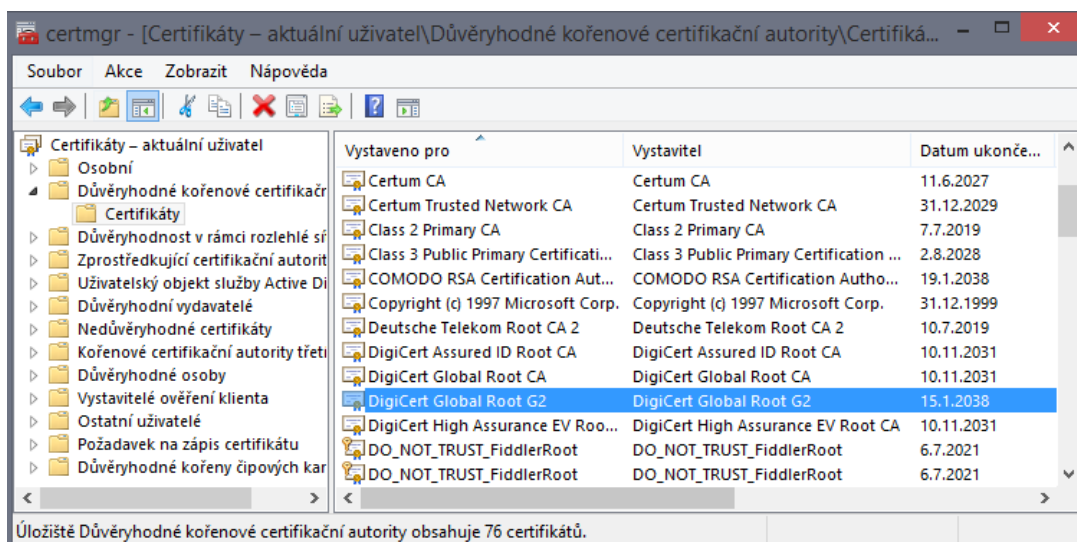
certmgr - [Certifikáty – aktuální uživatel\Důvěryhodné kořenové certifikační autority\Certifiká...

Soubor Akce Zobrazit Nápověda

Certifikáty – aktuální uživatel
Osobní
Důvěryhodné kořenové certifikačr
Certifikáty
Důvěryhodnost v rámci rozlehlé sí
Zprostředkující certifikační autorit
Uživatelský objekt služby Active Di
Důvěryhodní vydavatelé
Nedůvěryhodné certifikáty
Kořenové certifikační autority třetí
Důvěryhodné osoby
Vystavitelé ověření klienta
Ostatní uživatelé
Požadavek na zápis certifikátu
Důvěryhodné kořeny čipových kar

| Vystaveno pro | Vystavitel | Datum ukonče... |
|---|---|---|
| Certum CA | Certum CA | 11.6.2027 |
| Certum Trusted Network CA | Certum Trusted Network CA | 31.12.2029 |
| Class 2 Primary CA | Class 2 Primary CA | 7.7.2019 |
| Class 3 Public Primary Certificati... | Class 3 Public Primary Certification ... | 2.8.2028 |
| COMODO RSA Certification Aut... | COMODO RSA Certification Autho... | 19.1.2038 |
| Copyright (c) 1997 Microsoft Corp. | Copyright (c) 1997 Microsoft Corp. | 31.12.1999 |
| Deutsche Telekom Root CA 2 | Deutsche Telekom Root CA 2 | 10.7.2019 |
| DigiCert Assured ID Root CA | DigiCert Assured ID Root CA | 10.11.2031 |
| DigiCert Global Root CA | DigiCert Global Root CA | 10.11.2031 |
| DigiCert Global Root G2 | DigiCert Global Root G2 | 15.1.2038 |
| DigiCert High Assurance EV Roo... | DigiCert High Assurance EV Root CA | 10.11.2031 |
| DO_NOT_TRUST_FiddlerRoot | DO_NOT_TRUST_FiddlerRoot | 6.7.2021 |
| DO_NOT_TRUST_FiddlerRoot | DO_NOT_TRUST_FiddlerRoot | 6.7.2021 |

Úložiště Důvěryhodné kořenové certifikační autority obsahuje 76 certifikátů.